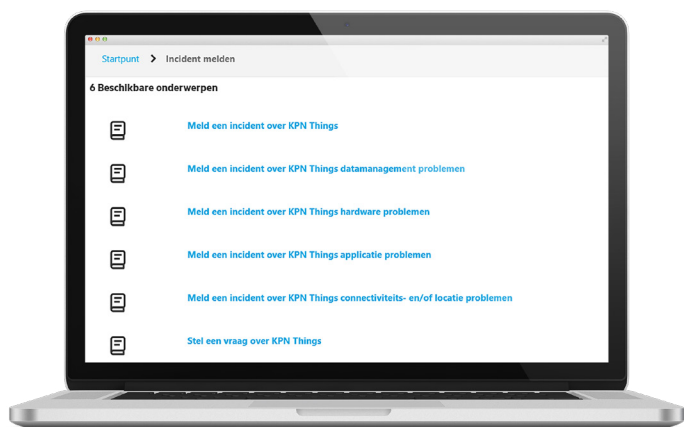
Startpunt > Incident melden

6 Beschikbare onderwerpen

Meld een incident over KPN Things

Meld een incident over KPN Things datamanagement problemen

Meld een incident over KPN Things hardware problemen

Meld een incident over KPN Things applicatie problemen

Meld een incident over KPN Things connectiviteits- en/of locatie problemen

Stel een vraag over KPN Things